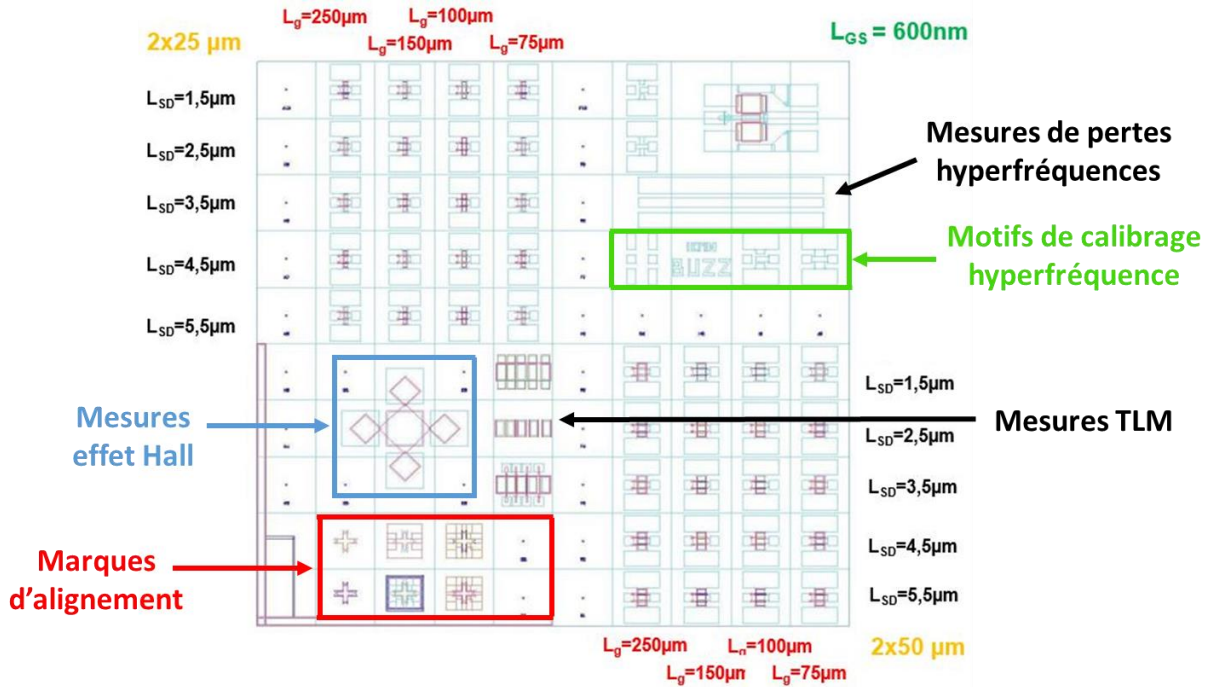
2x25 µm

$L_g$=250µm $L_g$=100µm
$L_g$=150µm $L_g$=75µm

$L_{GS}$ = 600nm

$L_{SD}$=1,5µm
$L_{SD}$=2,5µm
$L_{SD}$=3,5µm
$L_{SD}$=4,5µm
$L_{SD}$=5,5µm

Mesures de pertes hyperfréquences

Motifs de calibrage hyperfréquence

BUZZ

Mesures effet Hall

Mesures TLM

$L_{SD}$=1,5µm
$L_{SD}$=2,5µm
$L_{SD}$=3,5µm
$L_{SD}$=4,5µm
$L_{SD}$=5,5µm

Marques d'alignement

$L_g$=250µm $L_g$=100µm
$L_g$=150µm $L_g$=75µm

2x50 µm